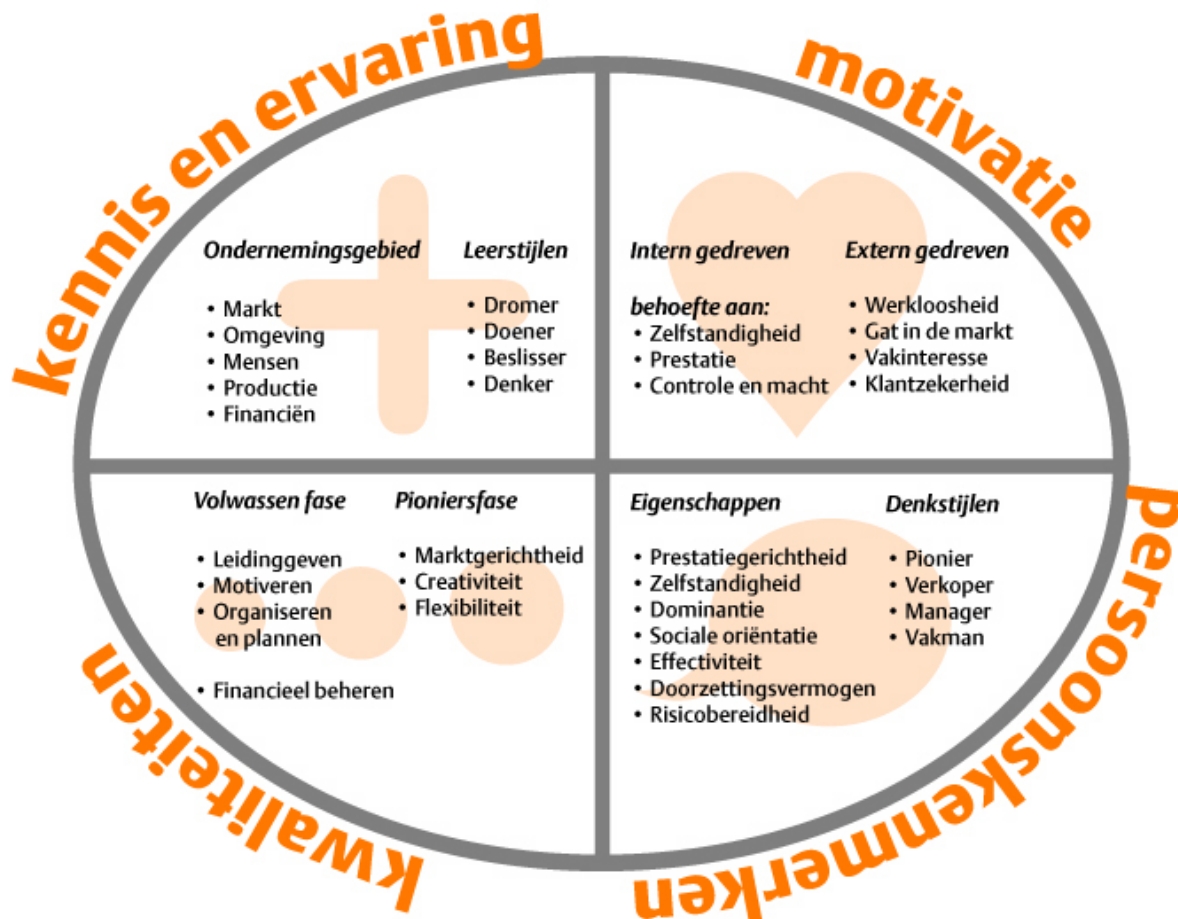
kennis en ervaring

motivatie

Ondernemingsgebied
• Markt
• Omgeving
• Mensen
• Productie
• Financiën

Leerstijlen
• Dromer
• Doener
• Beslisser
• Denker

Intern gedreven
behoefte aan:
• Zelfstandigheid
• Prestatie
• Controle en macht

Extern gedreven
• Werkloosheid
• Gat in de markt
• Vakinteresse
• Klantzekerheid

Volwassen fase
• Leidinggeven
• Motiveren
• Organiseren en plannen
• Financieel beheren

Pioniersfase
• Marktgerichtheid
• Creativiteit
• Flexibiliteit

Eigenschappen
• Prestatiegerichtheid
• Zelfstandigheid
• Dominantie
• Sociale oriëntatie
• Effectiviteit
• Doorzettingsvermogen
• Risicobereidheid

Denkstijlen
• Pionier
• Verkoper
• Manager
• Vakman

kwaliteiten

persoonskenmerken